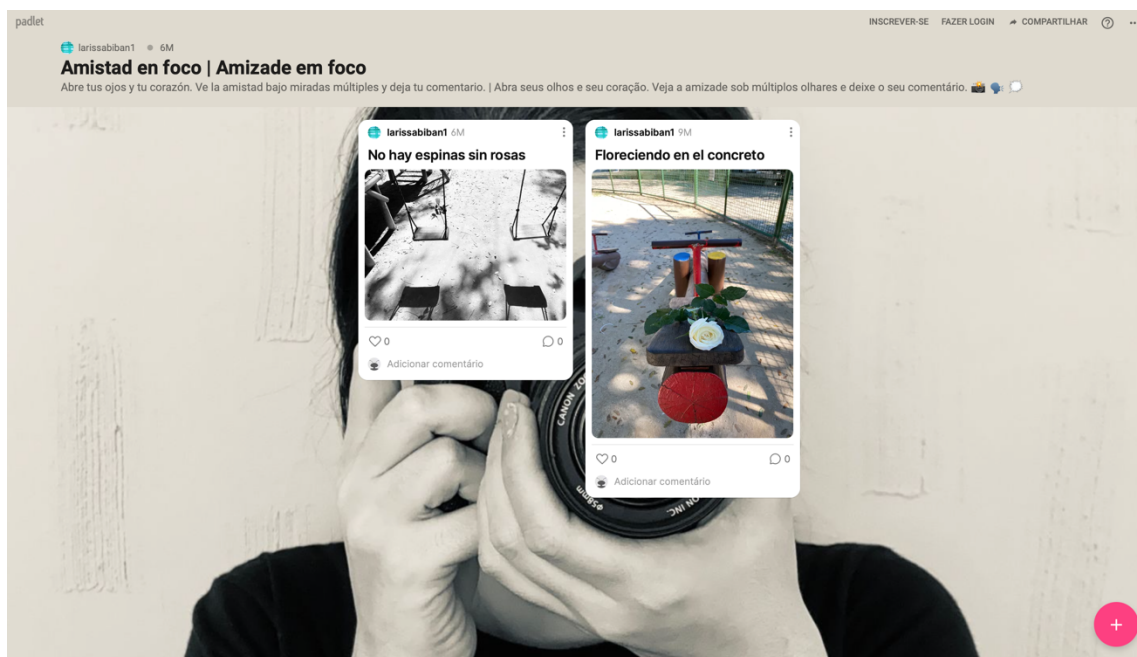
padlet

INSCREVER-SE FAZER LOGIN COMPARTILHAR

larissabiban1 • 6M

Amistad en foco | Amizade em foco

Abre tus ojos y tu corazón. Ve la amistad bajo miradas múltiples y deja tu comentario. | Abra seus olhos e seu coração. Veja a amizade sob múltiplos olhares e deixe o seu comentário.

larissabiban1 6M

No hay espinas sin rosas

0 0

Adicionar comentário

larissabiban1 9M

Floreciendo en el concreto

0 0

Adicionar comentário

CANON ZO

ON INC.

+